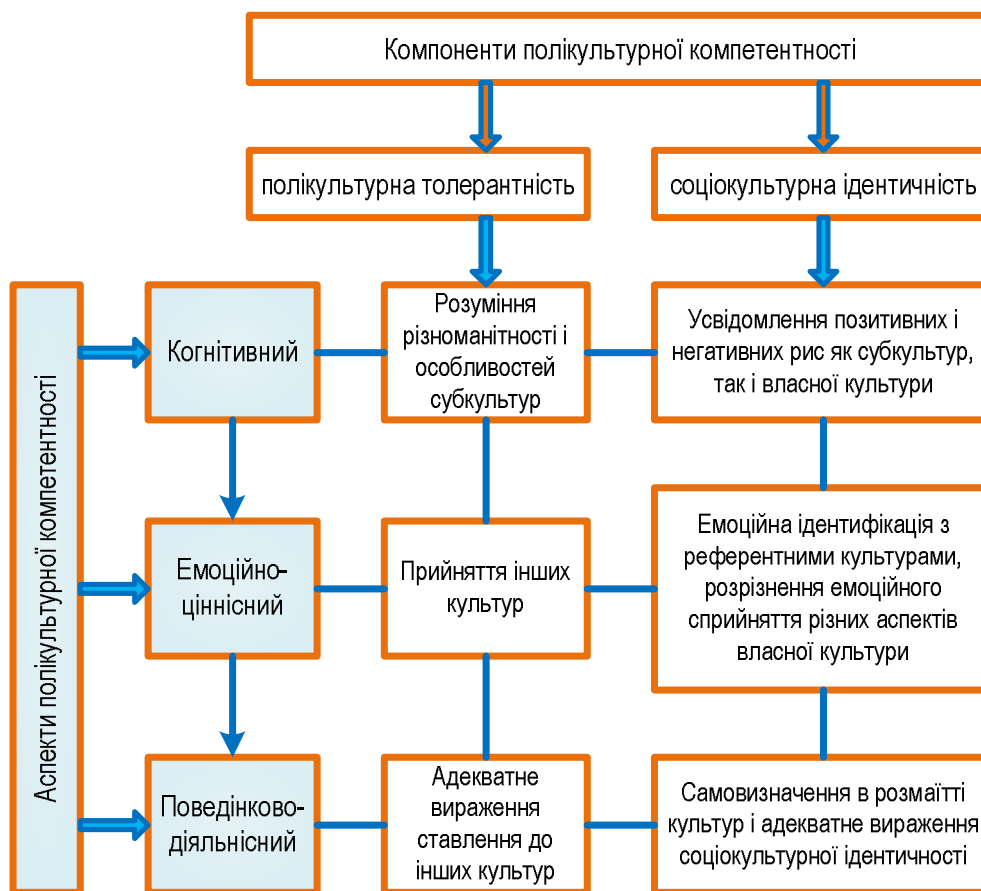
Компоненти полікультурної компетентності

полікультурна толерантність

соціокультурна ідентичність

Аспекти полікультурної компетентності

Когнітивний

Розуміння різноманітності і особливостей субкультур

Усвідомлення позитивних і негативних рис як субкультур, так і власної культури

Емоційно-ціннісний

Прийняття інших культур

Емоційна ідентифікація з референтними культурами, розрізнення емоційного сприйняття різних аспектів власної культури

Поведінково-діяльнісний

Адекватне вираження ставлення до інших культур

Самовизначення в розмаїтті культур і адекватне вираження соціокультурної ідентичності